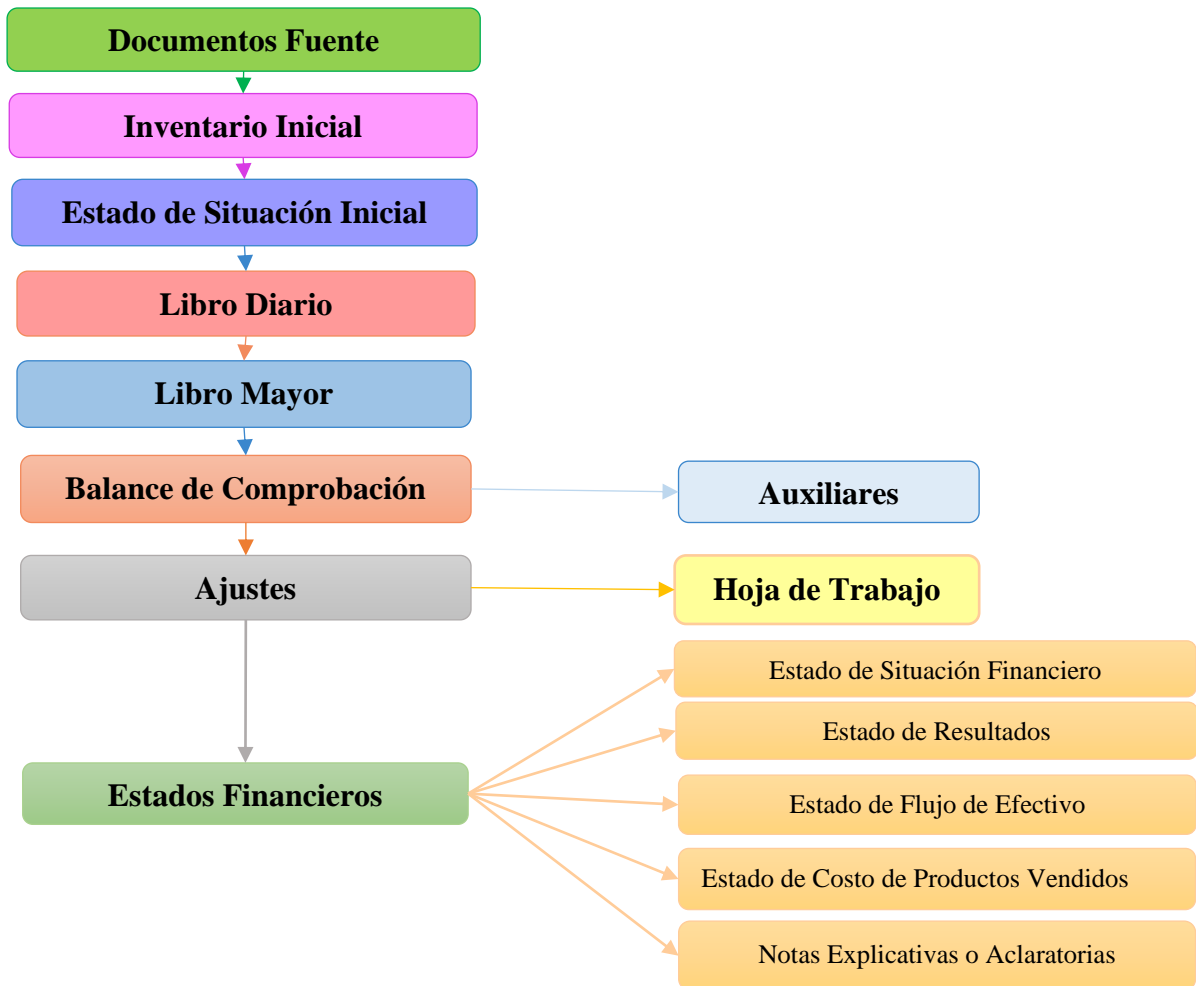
Documentos Fuente

Inventario Inicial

Estado de Situación Inicial

Libro Diario

Libro Mayor

Balance de Comprobación

Auxiliares

Ajustes

Hoja de Trabajo

Estados Financieros

Estado de Situación Financiero

Estado de Resultados

Estado de Flujo de Efectivo

Estado de Costo de Productos Vendidos

Notas Explicativas o Aclaratorias